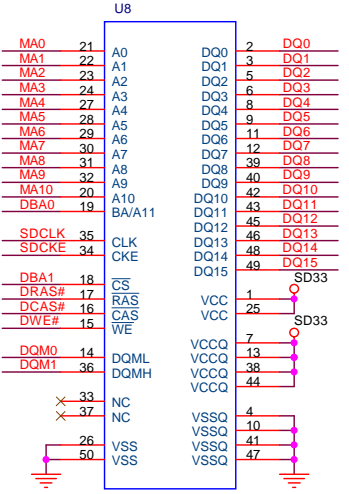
U8

MA0 21 A0
MA1 22 A1
MA2 23 A2
MA3 24 A3
MA4 27 A4
MA5 28 A5
MA6 29 A6
MA7 30 A7
MA8 31 A8
MA9 32 A9
MA10 20 A10
DBA0 19 BA/A11

SDCLK 35 CLK
SDCKE 34 CKE

DBA1 18 $\overline{CS}$
DRAS# 17 $\overline{RAS}$
DCAS# 16 $\overline{CAS}$
DWE# 15 $\overline{WE}$

DQM0 14 DQML
DQM1 36 DQMH

33 NC
37 NC

26 VSS
50 VSS

DQ0 2 DQ0
DQ1 3 DQ1
DQ2 5 DQ2
DQ3 6 DQ3
DQ4 8 DQ4
DQ5 9 DQ5
DQ6 11 DQ6
DQ7 12 DQ7
DQ8 39 DQ8
DQ9 40 DQ9
DQ10 42 DQ10
DQ11 43 DQ11
DQ12 45 DQ12
DQ13 46 DQ13
DQ14 48 DQ14
DQ15 49 DQ15

SD33
VCC 1
VCC 25

SD33
VCCQ 7
VCCQ 13
VCCQ 38
VCCQ 44

VSSQ 4
VSSQ 10
VSSQ 41
VSSQ 47